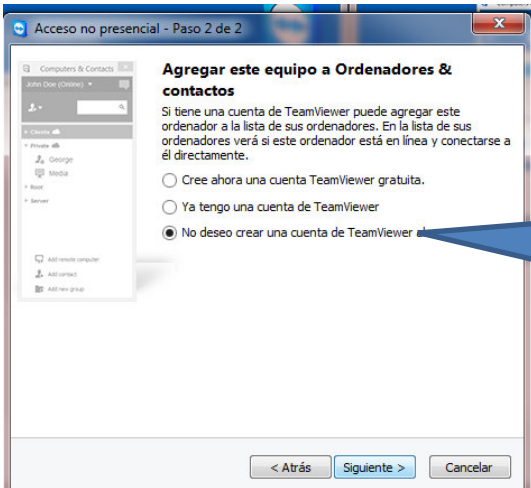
Acceso no presencial - Paso 2 de 2

Computers & Contacts
John Doe (Online)
Clients
Private
George
Media
Root
Server
Add remote computer
Add contact
Add new group

Agregar este equipo a Ordenadores & contactos

Si tiene una cuenta de TeamViewer puede agregar este ordenador a la lista de sus ordenadores. En la lista de sus ordenadores verá si este ordenador está en línea y conectarse a él directamente.

Cree ahora una cuenta TeamViewer gratuita.

Ya tengo una cuenta de TeamViewer

No deseo crear una cuenta de TeamViewer a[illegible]

< Atrás
Siguiente >
Cancelar